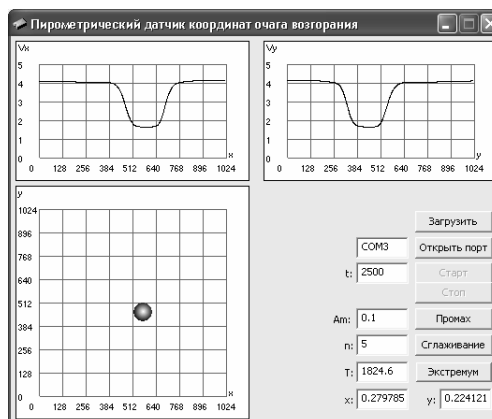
Пирометрический датчик координат очага возгорания

Vx
5
4
3
2
1
0
0 128 256 384 512 640 768 896 1024
x

Vy
5
4
3
2
1
0
0 128 256 384 512 640 768 896 1024
y

y
1024
896
768
640
512
384
256
128
0
0 128 256 384 512 640 768 896 1024
x

Загрузить
COM3
Открыть порт
t: 2500
Старт
Стоп
Am: 0.1
Промах
n: 5
Сглаживание
T: 1824.6
Экстремум
x: 0.279785
y: 0.224121